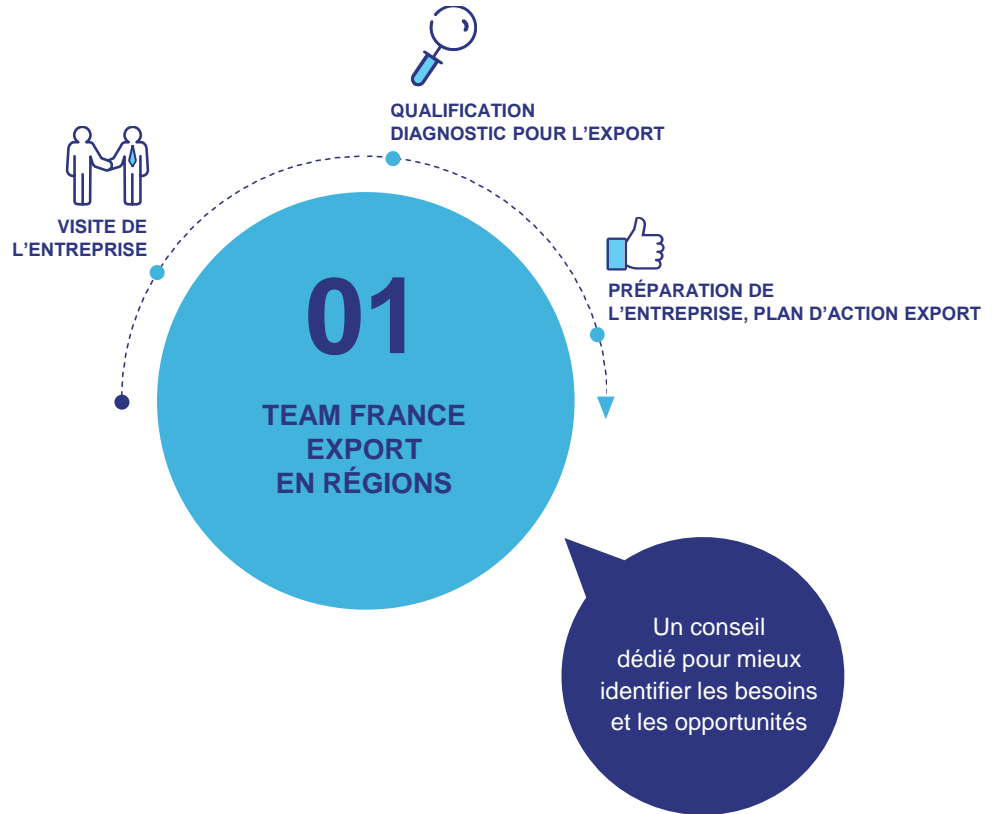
QUALIFICATION
DIAGNOSTIC POUR L'EXPORT

VISITE DE
L'ENTREPRISE

PRÉPARATION DE
L'ENTREPRISE, PLAN D'ACTION EXPORT

01

TEAM FRANCE
EXPORT
EN RÉGIONS

Un conseil dédié pour mieux identifier les besoins et les opportunités